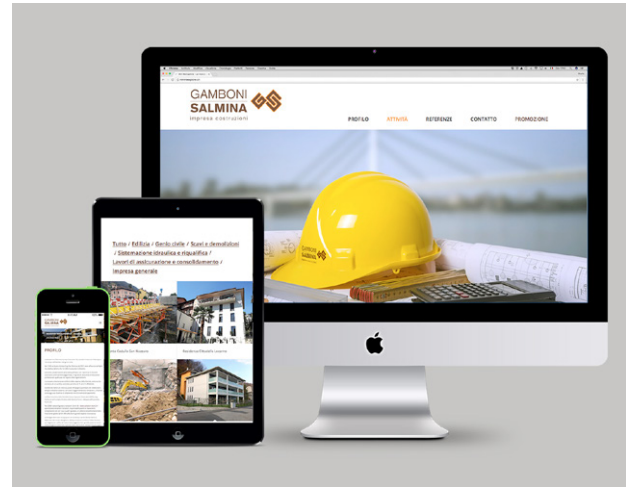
GAMBONI SALMINA
impresa costruzioni

PROFILO ATTIVITÀ REFERENZE CONTATTO PROMOZIONI

GAMBONI SALMINA

Tutte / Edilizia / Genio civile / Scavi e demolizioni / Sistemazione stradale e riqualifica / Lavori di sistemazione e consolidamento / Impresa generale

GAMBONI SALMINA

PROFILO